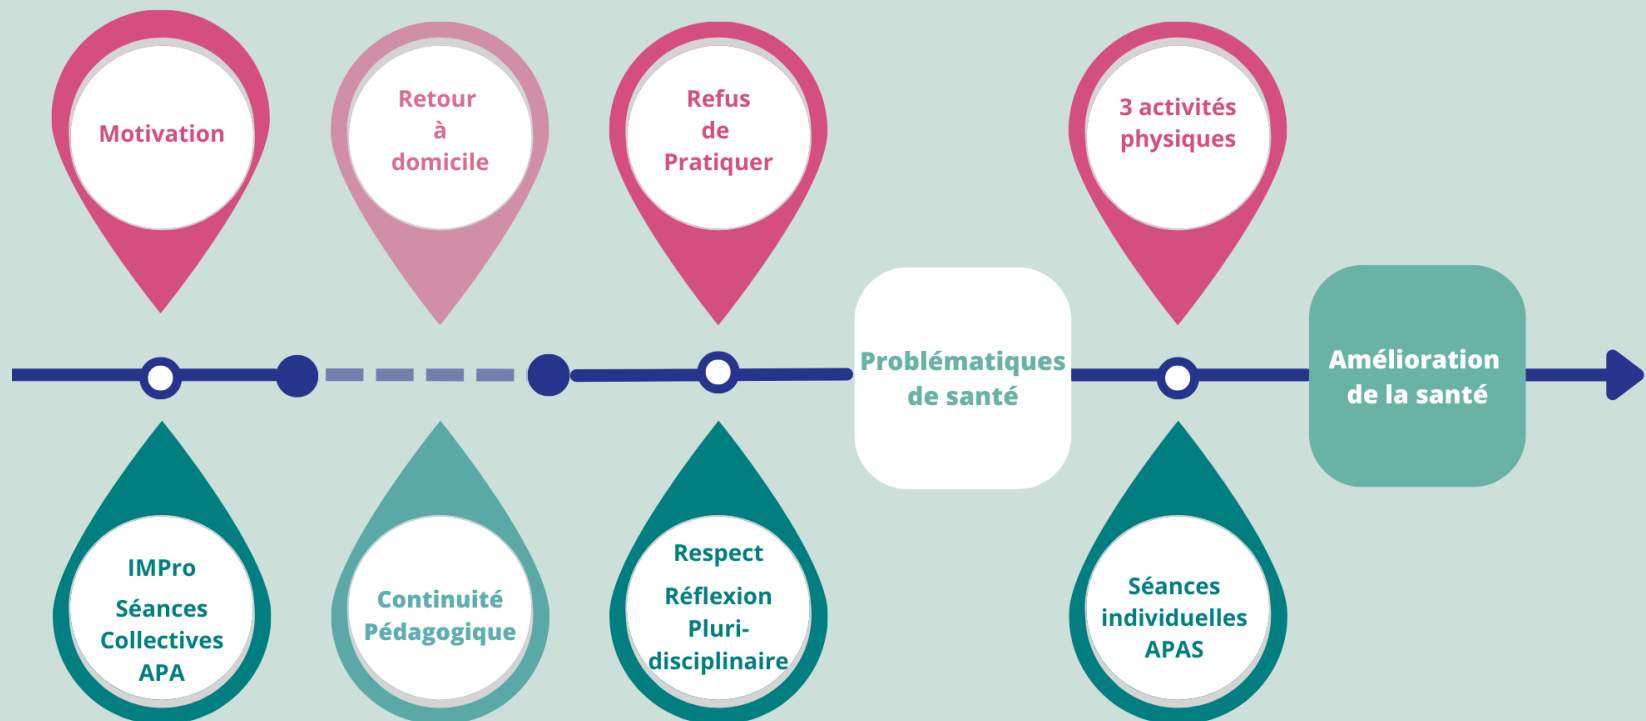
Motivation

Retour à domicile

Refus de Pratiquer

3 activités physiques

Problématiques de santé

Amélioration de la santé

IMPro

Séances Collectives APA

Continuité Pédagogique

Respect

Réflexion Pluri-disciplinaire

Séances individuelles APAS